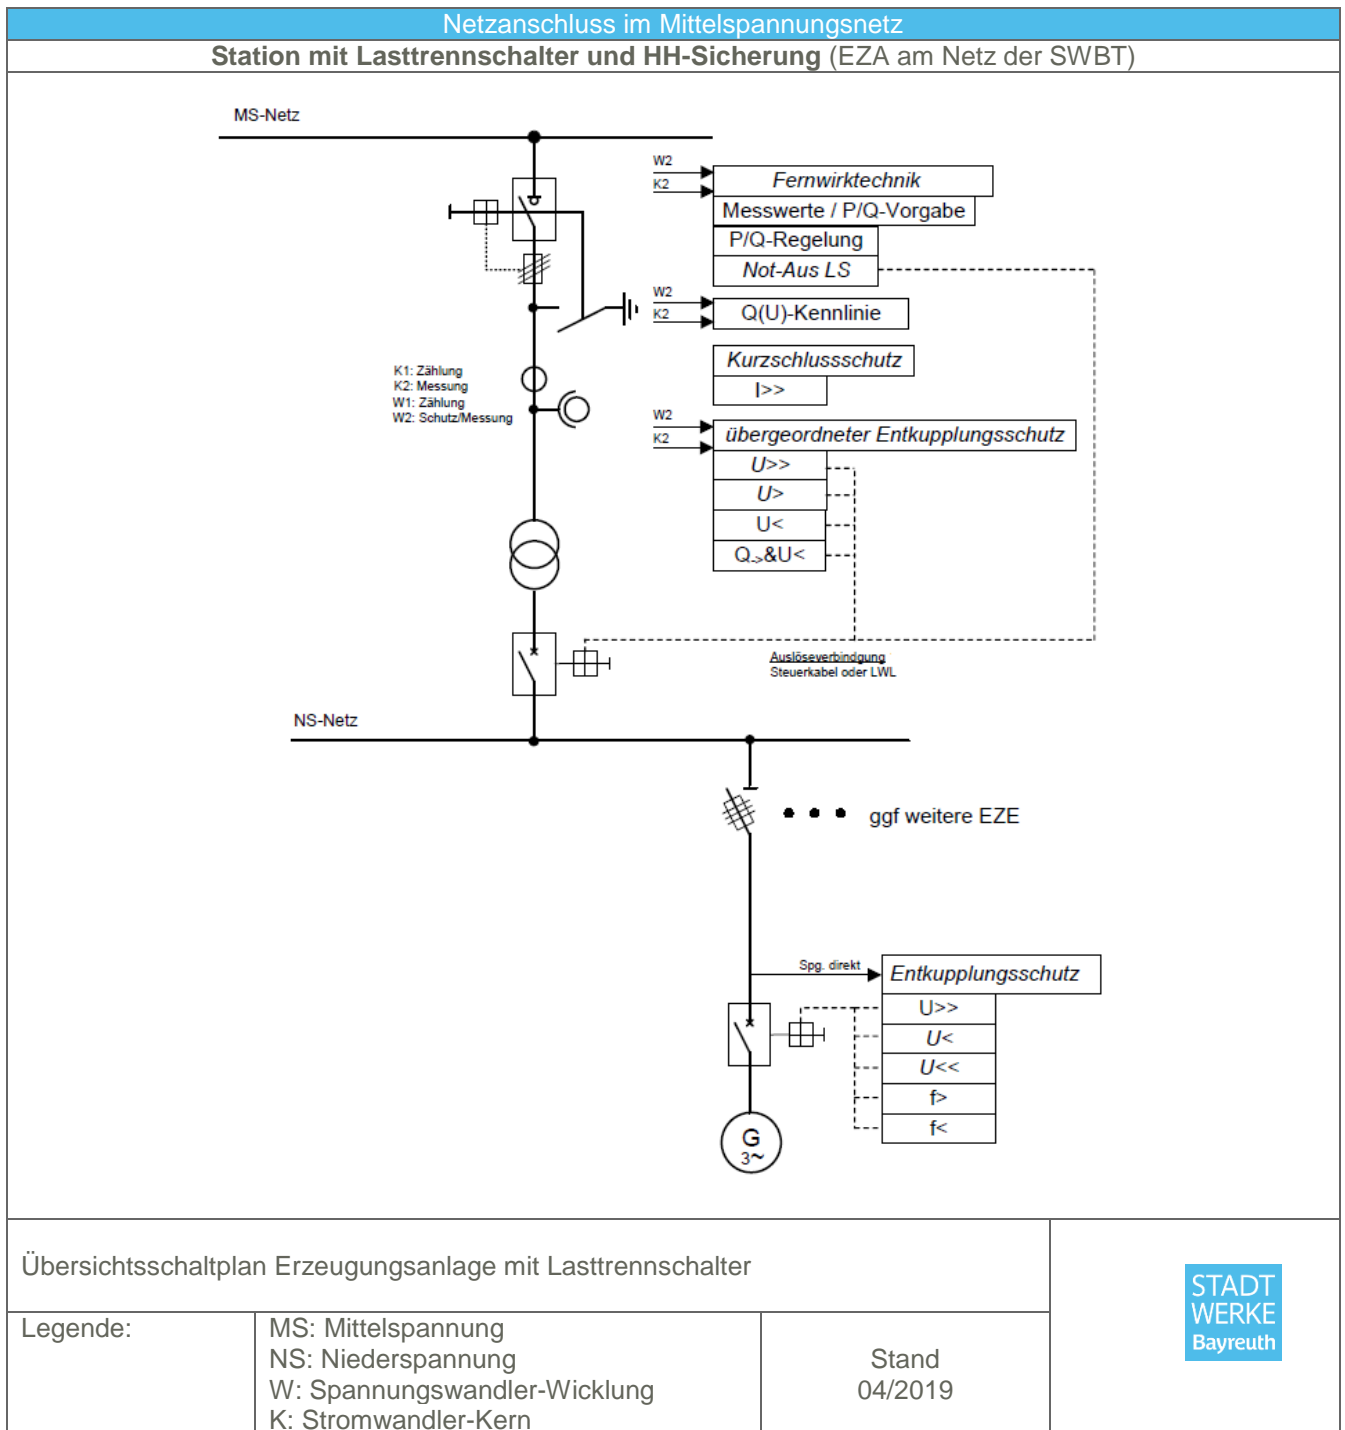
Netzanschluss im Mittelspannungsnetz

**Station mit Lasttrennschalter und HH-Sicherung** (EZA am Netz der SWBT)

MS-Netz

W2
K2
Fernwirktechnik
Messwerte / P/Q-Vorgabe
P/Q-Regelung
Not-Aus LS

W2
K2
Q(U)-Kennlinie

Kurzschlussschutz
I>>

K1: Zählung
K2: Messung
W1: Zählung
W2: Schutz/Messung

W2
K2
übergeordneter Entkupplungsschutz
U>>
U>
U<
$Q_{\rightarrow}$&U<

Auslöseverbindung
Steuerkabel oder LWL

NS-Netz

ggf weitere EZE

Spg. direkt
Entkupplungsschutz
U>>
U<
U<<
f>
f<

G
3~

Übersichtsschaltplan Erzeugungsanlage mit Lasttrennschalter

| Legende: | MS: Mittelspannung<br>NS: Niederspannung<br>W: Spannungswandler-Wicklung<br>K: Stromwandler-Kern | Stand<br>04/2019 |
|---|---|---|

STADT
WERKE
Bayreuth